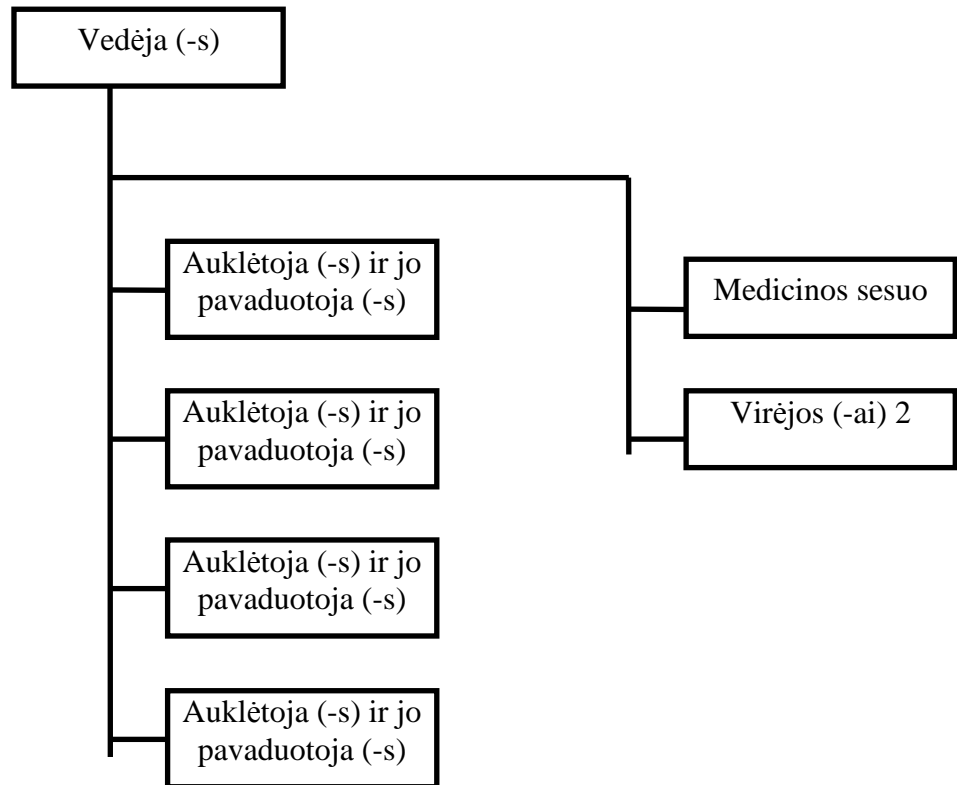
Vedėja (-s)

Auklėtoja (-s) ir jo pavaduotoja (-s)

Auklėtoja (-s) ir jo pavaduotoja (-s)

Auklėtoja (-s) ir jo pavaduotoja (-s)

Auklėtoja (-s) ir jo pavaduotoja (-s)

Medicinos sesuo

Virėjos (-ai) 2